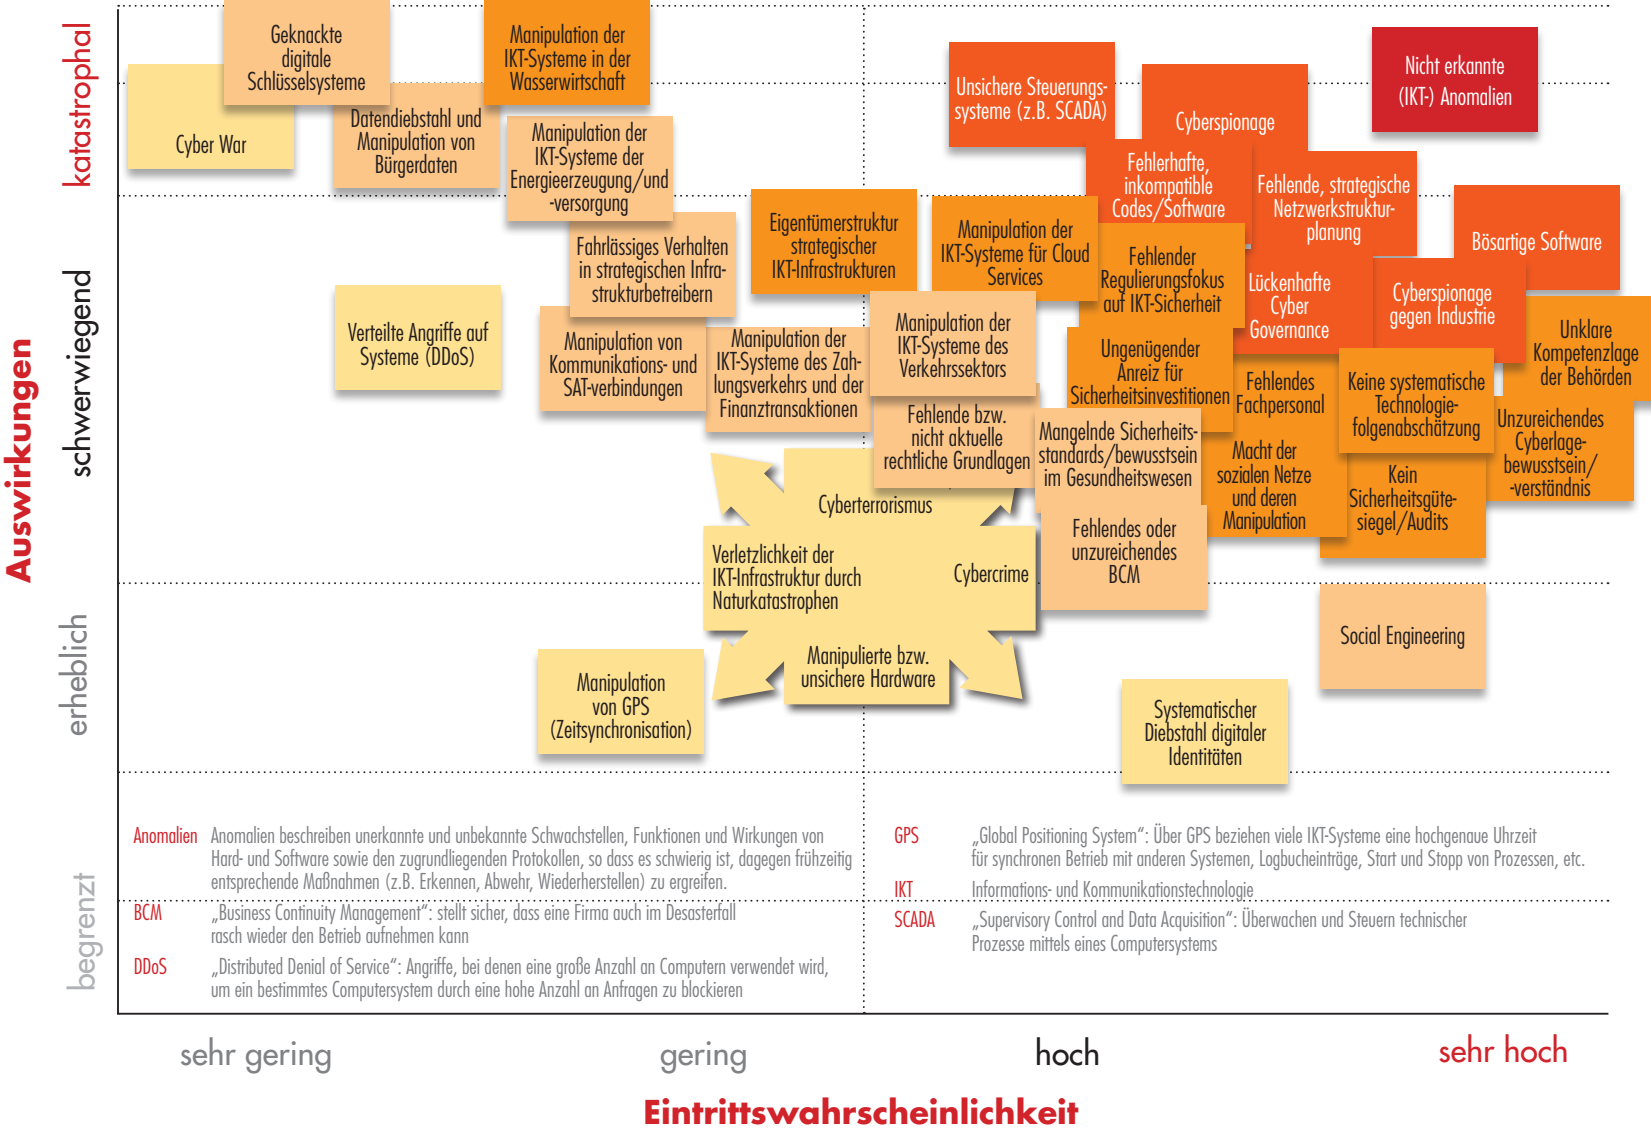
Auswirkungen

katastrophal

schwerwiegend

erheblich

begrenzt

Geknackte digitale Schlüsselsysteme

Manipulation der IKT-Systeme in der Wasserwirtschaft

Cyber War

Datendiebstahl und Manipulation von Bürgerdaten

Manipulation der IKT-Systeme der Energieerzeugung/und -versorgung

Unsichere Steuerungssysteme (z.B. SCADA)

Cyberspionage

Nicht erkannte (IKT-) Anomalien

Fehlerhafte, inkompatible Codes/Software

Fehlende, strategische Netzwerkstrukturplanung

Bösartige Software

Fahrlässiges Verhalten in strategischen Infrastrukturbetreibern

Eigentümerstruktur strategischer IKT-Infrastrukturen

Manipulation der IKT-Systeme für Cloud Services

Fehlender Regulierungsfokus auf IKT-Sicherheit

Lückenhafte Cyber Governance

Cyberspionage gegen Industrie

Unklare Kompetenzlage der Behörden

Verteilte Angriffe auf Systeme (DDoS)

Manipulation von Kommunikations- und SAT-verbindungen

Manipulation der IKT-Systeme des Zahlungsverkehrs und der Finanztransaktionen

Manipulation der IKT-Systeme des Verkehrssektors

Ungenügender Anreiz für Sicherheitsinvestitionen

Fehlendes Fachpersonal

Keine systematische Technologiefolgenabschätzung

Unzureichendes Cyberlagebewusstsein/-verständnis

Fehlende bzw. nicht aktuelle rechtliche Grundlagen

Mangelnde Sicherheitsstandards/bewusstsein im Gesundheitswesen

Macht der sozialen Netze und deren Manipulation

Kein Sicherheitsgütesiegel/Audits

Cyberterrorismus

Verletzlichkeit der IKT-Infrastruktur durch Naturkatastrophen

Cybercrime

Fehlendes oder unzureichendes BCM

Social Engineering

Manipulierte bzw. unsichere Hardware

Manipulation von GPS (Zeitsynchronisation)

Systematischer Diebstahl digitaler Identitäten

Anomalien Anomalien beschreiben unerkannte und unbekannte Schwachstellen, Funktionen und Wirkungen von Hard- und Software sowie den zugrundliegenden Protokollen, so dass es schwierig ist, dagegen frühzeitig entsprechende Maßnahmen (z.B. Erkennen, Abwehr, Wiederherstellen) zu ergreifen.

BCM „Business Continuity Management“: stellt sicher, dass eine Firma auch im Desasterfall rasch wieder den Betrieb aufnehmen kann

DDoS „Distributed Denial of Service“: Angriffe, bei denen eine große Anzahl an Computern verwendet wird, um ein bestimmtes Computersystem durch eine hohe Anzahl an Anfragen zu blockieren

GPS „Global Positioning System“: Über GPS beziehen viele IKT-Systeme eine hochgenaue Uhrzeit für synchronen Betrieb mit anderen Systemen, Logbucheinträge, Start und Stopp von Prozessen, etc.

IKT Informations- und Kommunikationstechnologie

SCADA „Supervisory Control and Data Acquisition“: Überwachen und Steuern technischer Prozesse mittels eines Computersystems

sehr gering gering hoch sehr hoch

Eintrittswahrscheinlichkeit